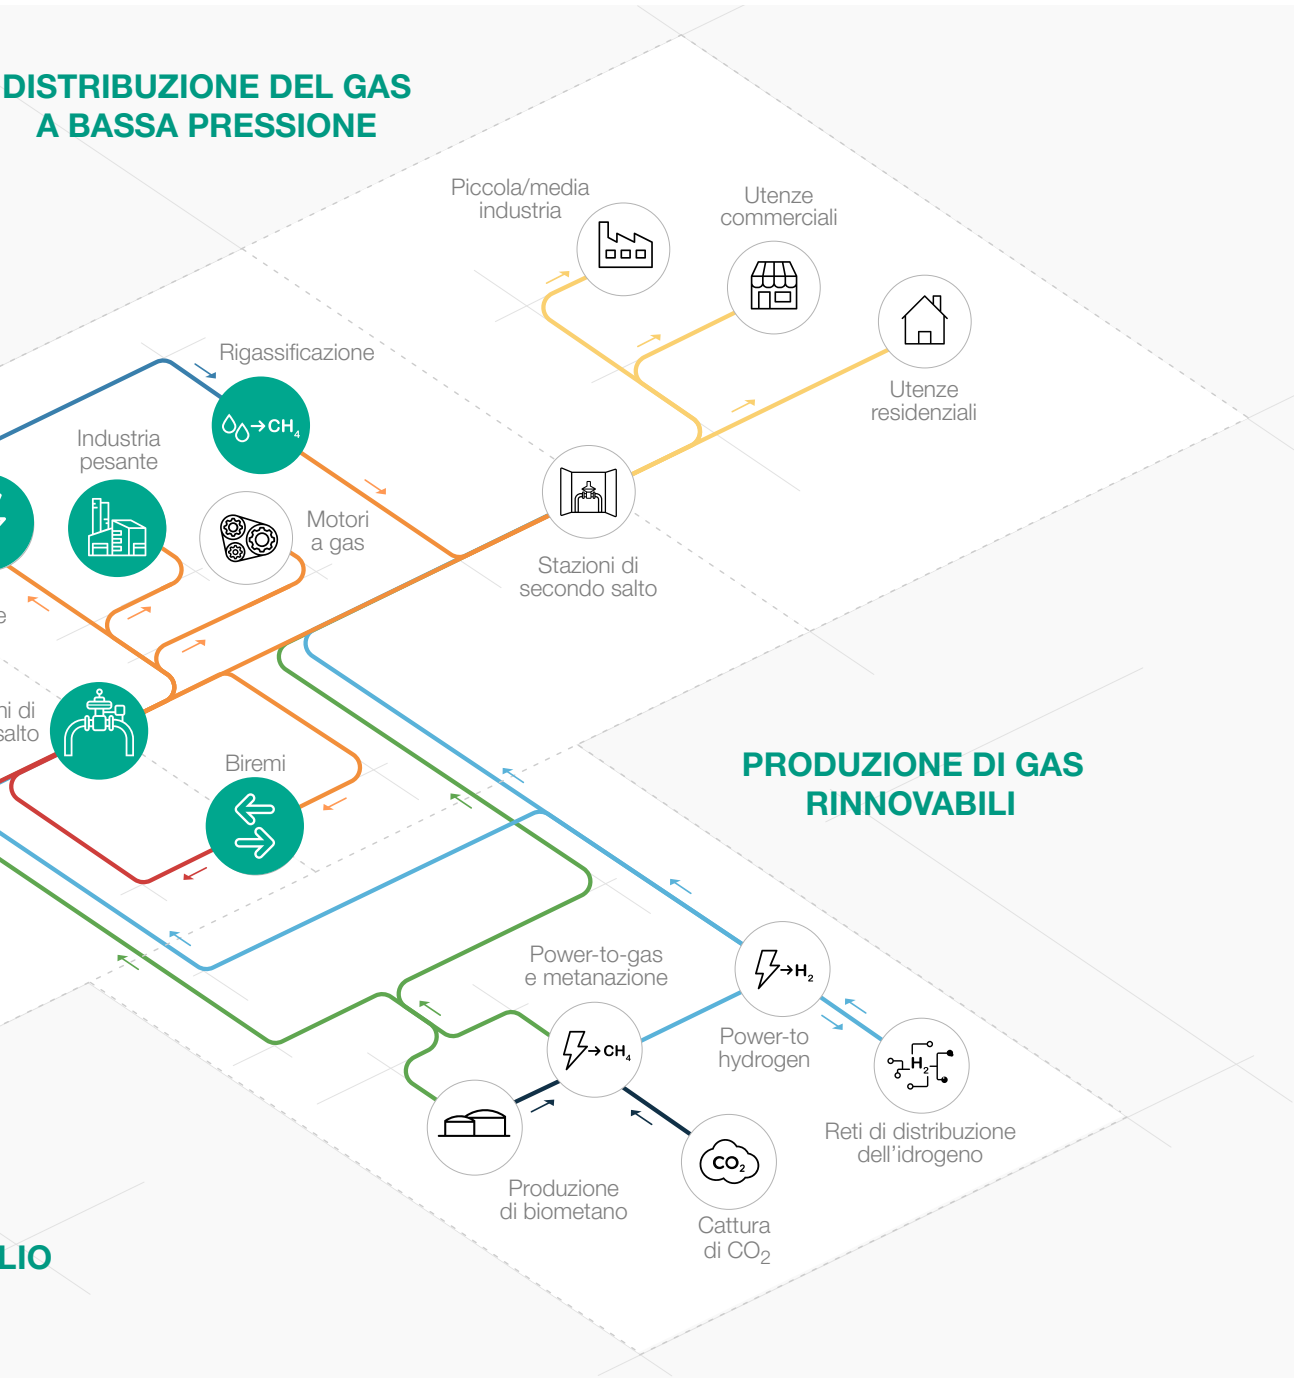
DISTRIBUZIONE DEL GAS
A BASSA PRESSIONE

Piccola/media industria

Utenze commerciali

Utenze residenziali

Rigassificazione

$\to CH_4$

Industria pesante

Motori a gas

Stazioni di secondo salto

e

ni di
salto

Biremi

PRODUZIONE DI GAS RINNOVABILI

Power-to-gas e metanazione

$\to H_2$

$\to CH_4$

Power-to hydrogen

$H_2$

Reti di distribuzione dell'idrogeno

Produzione di biometano

$CO_2$

Cattura di $CO_2$

LIO